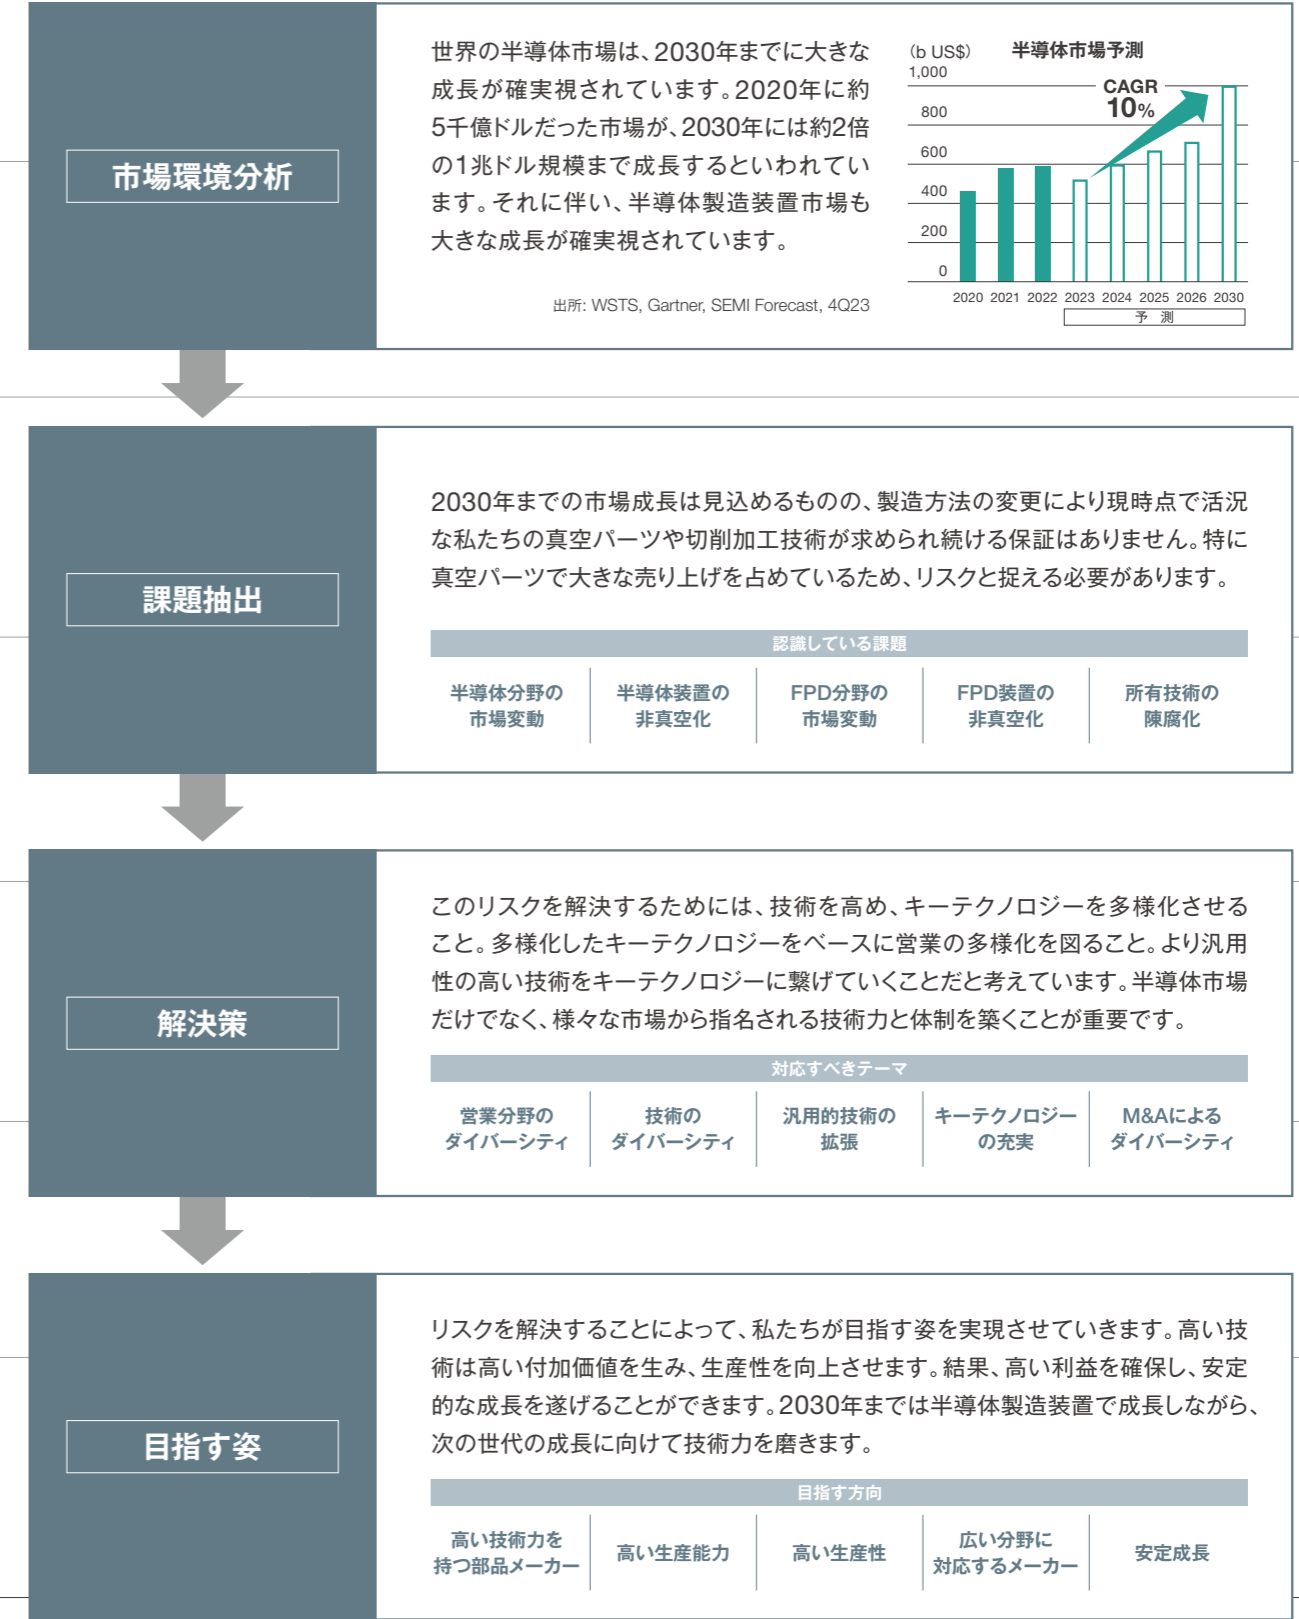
市場環境分析

世界の半導体市場は、2030年までに大きな成長が確実視されています。2020年に約5千億ドルだった市場が、2030年には約2倍の1兆ドル規模まで成長するといわれています。それに伴い、半導体製造装置市場も大きな成長が確実視されています。

出所: WSTS, Gartner, SEMI Forecast, 4Q23

(b US$)
半導体市場予測
1,000
800
600
400
200
0
CAGR 10%
2020 2021 2022 2023 2024 2025 2026 2030
予 測

課題抽出

2030年までの市場成長は見込めるものの、製造方法の変更により現時点で活況な私たちの真空パーツや切削加工技術が求められ続ける保証はありません。特に真空パーツで大きな売り上げを占めているため、リスクと捉える必要があります。

認識している課題

| 半導体分野の市場変動 | 半導体装置の非真空化 | FPD分野の市場変動 | FPD装置の非真空化 | 所有技術の陳腐化 |
|---|---|---|---|---|

解決策

このリスクを解決するためには、技術を高め、キーテクノロジーを多様化させること。多様化したキーテクノロジーをベースに営業の多様化を図ること。より汎用性の高い技術をキーテクノロジーに繋げていくことだと考えています。半導体市場だけでなく、様々な市場から指名される技術力と体制を築くことが重要です。

対応すべきテーマ

| 営業分野のダイバーシティ | 技術のダイバーシティ | 汎用的技術の拡張 | キーテクノロジーの充実 | M&Aによるダイバーシティ |
|---|---|---|---|---|

目指す姿

リスクを解決することによって、私たちが目指す姿を実現させていきます。高い技術は高い付加価値を生み、生産性を向上させます。結果、高い利益を確保し、安定的な成長を遂げることができます。2030年までは半導体製造装置で成長しながら、次の世代の成長に向けて技術力を磨きます。

目指す方向

| 高い技術力を持つ部品メーカー | 高い生産能力 | 高い生産性 | 広い分野に対応するメーカー | 安定成長 |
|---|---|---|---|---|